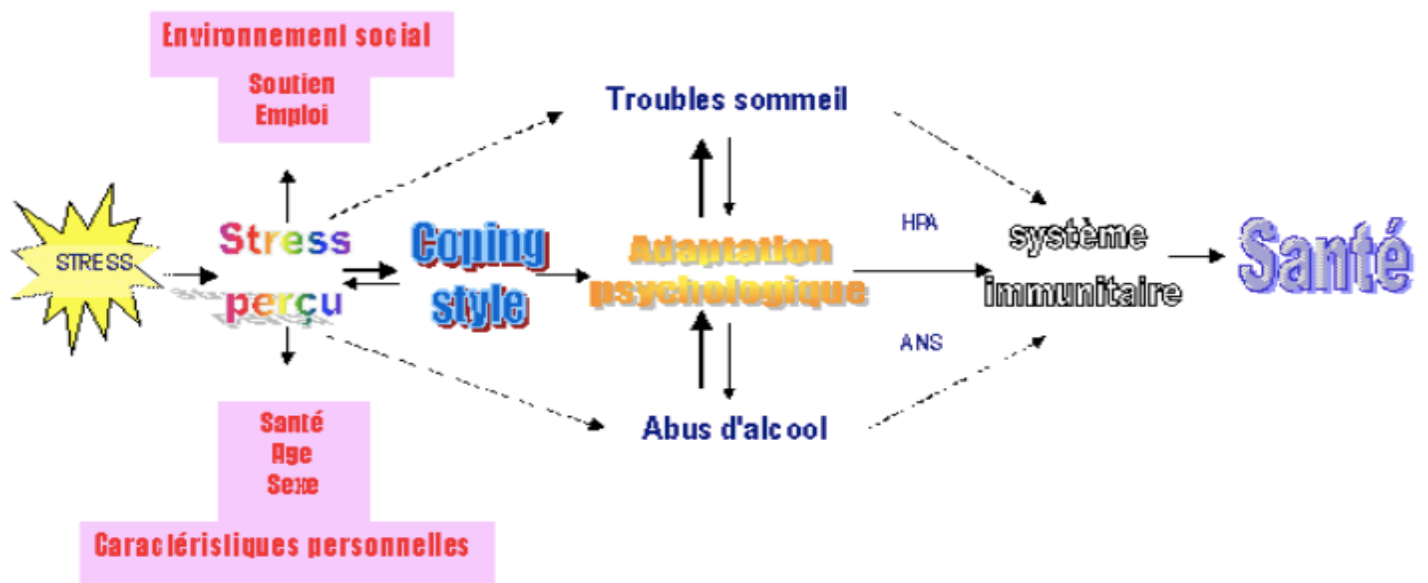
Environnement social

Soutien
Emploi

STRESS

Stress perçu

Coping style

Troubles sommeil

Adaptation psychologique

Abus d'alcool

HPA

ANS

système immunitaire

Santé

Santé
Age
Sexe

Caractéristiques personnelles